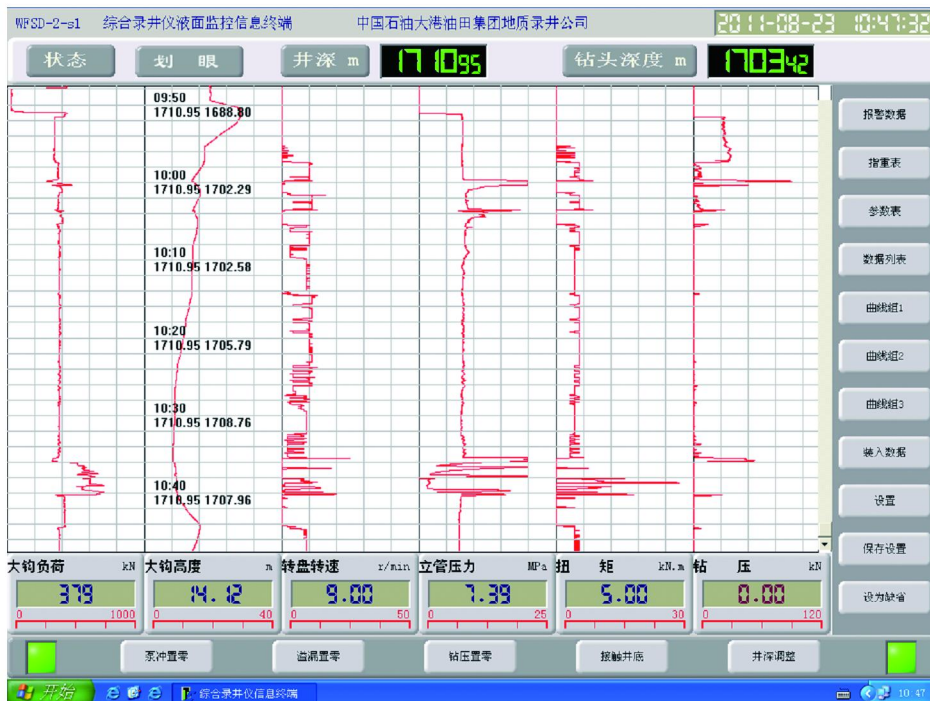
WFSD-2-s1 综合录井仪液面监控信息终端 中国石油大港油田集团地质录井公司 2011-08-23 10:47:32

状态 划眼 井深 m 1710.95 钻头深度 m 1703.42

09:50
1710.95 1688.80

10:00
1710.95 1702.29

10:10
1710.95 1702.58

10:20
1710.95 1705.79

10:30
1710.95 1708.76

10:40
1710.95 1707.96

报警数据
指重表
参数表
数据列表
曲线组1
曲线组2
曲线组3
装入数据
设置
保存设置
设为缺省

| 大钩负荷 kN | 大钩高度 m | 转盘转速 r/min | 立管压力 MPa | 扭 矩 kN.m | 钻 压 kN |
|---|---|---|---|---|---|
| 379 | 14.12 | 9.00 | 7.39 | 5.00 | 0.00 |
| 0 1000 | 0 40 | 0 50 | 0 25 | 0 30 | 0 120 |

泵冲置零 溢漏置零 钻压置零 接触井底 井深调整

开始 综合录井仪信息终端 10:47